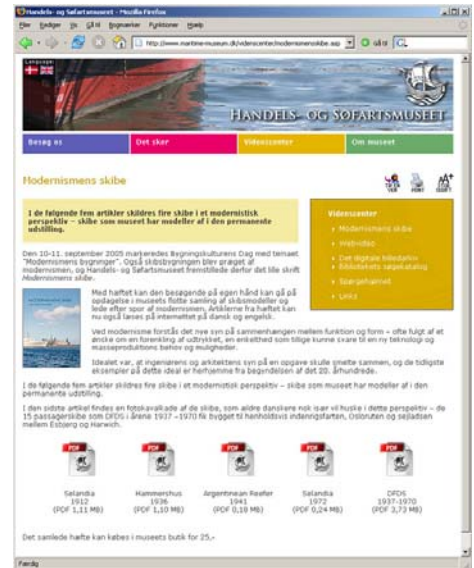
Handels- og Søfartsmuseet - Mozilla Firefox

Filer Redigér Vis Gå til Bogmærker Funktioner Hjælp

http://www.maritime-museum.dk/videncenter/modernismeskibe.asp Gå til

Language

HANDELS- OG SØFARTSMUSEET

Besøg os | Det sker | Videncenter | Om museet

Modernismens skibe

SEND PRINT

I de følgende fem artikler skildres fire skibe i et modernistisk perspektiv – skibe som museet har modeller af i den permanente udstilling.

Den 10-11. september 2005 markeredes Bygningskulturens Dag med temaet "Modernismens bygninger". Også skibsbygningen blev præget af modernismen, og Handels- og Søfartsmuseet fremstillede derfor det lille skrift Modernismens skibe.

Med hæftet kan den besøgende gå egen hånd kan gå på opdagelse i museets flotte samling af skibsmodeller og lede efter spor af modernismen. Artiklerne fra hæftet kan nu også læses på internettet på dansk og engelsk.

Ved modernisme forstås det nye syn på sammenhængen mellem funktion og form – ofte fulgt af et ønske om en forenkling af udtrykket, en enkelthed som tilpas kunne svare til en ny teknologi og masseproduktions behov og muligheder.

Idealet var, at ingeniørens og arkitektens syn på en opgave skulle smelte sammen, og de tidligste eksempler på dette ideal er herhjemme fra begyndelsen af det 20. århundrede.

I de følgende fem artikler skildres fire skibe i et modernistisk perspektiv – skibe som museet har modeller af i den permanente udstilling.

I den sidste artikel findes en fotokavalkade af de skibe, som aldrig danskere nok især vil huske i dette perspektiv – de 15 passagerskibe som DFDS i årene 1937 -1970 fik bygget til henholdsvis indenrigsfarten, Oslosruten og sejladsen mellem Esbjerg og Harwich.

Videncenter
Modernismens skibe
Webvideo
Det digitale billedarkiv
Bibliotekets søgekatalog
Spørgehjørnet
Links

Selandia 1912 (PDF 1,11 MB)

Hammershus 1936 (PDF 1,10 MB)

Argentinean Reefer 1941 (PDF 0,18 MB)

Selandia 1972 (PDF 0,24 MB)

DFDS 1937-1970 (PDF 3,73 MB)

Det samlede hæfte kan købes i museets butik for 25,-

Færdig